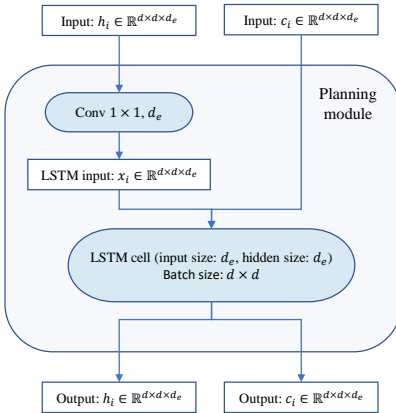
Input: $h_i \in \mathbb{R}^{d \times d \times d_e}$

Input: $c_i \in \mathbb{R}^{d \times d \times d_e}$

Planning module

Conv $1 \times 1$, $d_e$

LSTM input: $x_i \in \mathbb{R}^{d \times d \times d_e}$

LSTM cell (input size: $d_e$, hidden size: $d_e$)
Batch size: $d \times d$

Output: $h_i \in \mathbb{R}^{d \times d \times d_e}$

Output: $c_i \in \mathbb{R}^{d \times d \times d_e}$